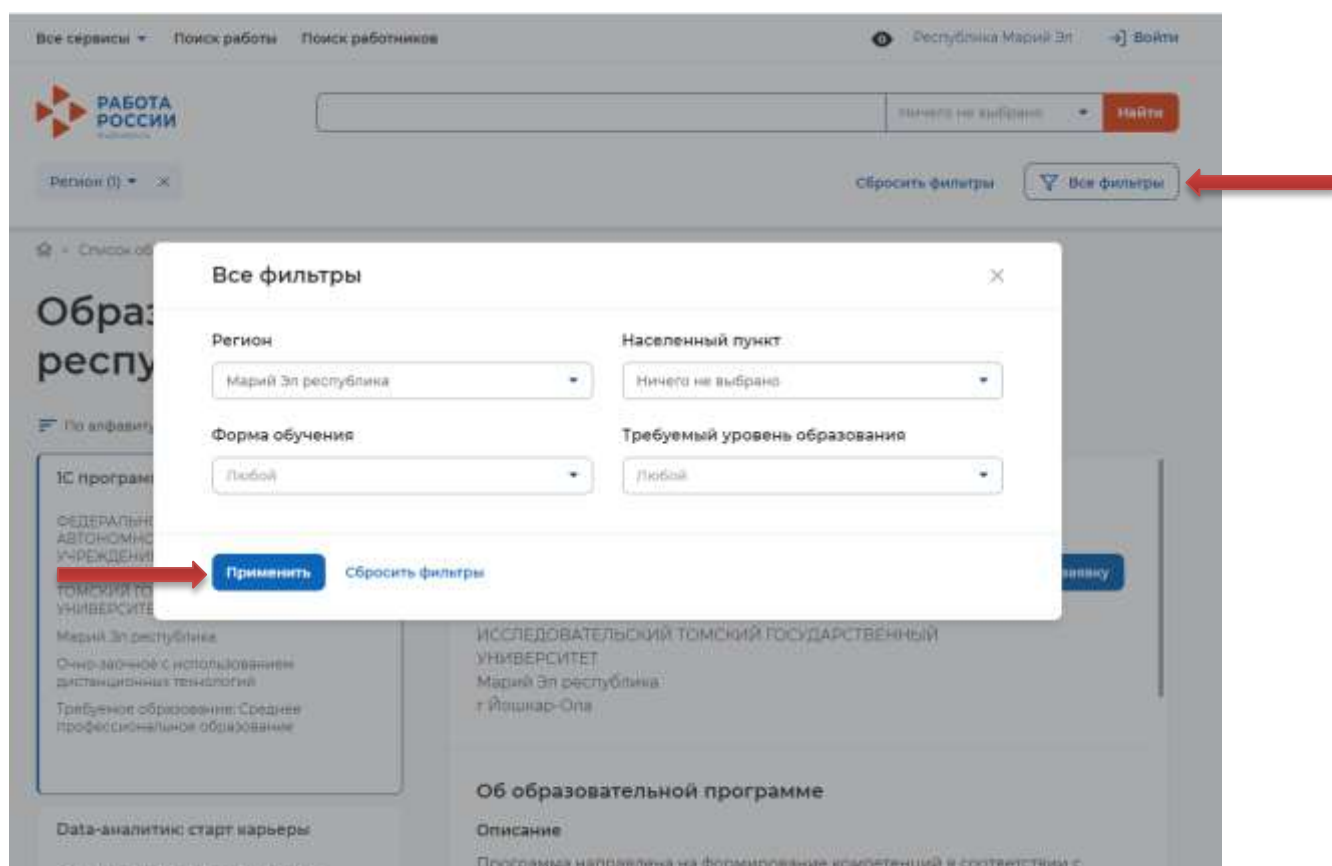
Все сервисы ▾ Поиск работы Поиск работников

Республика Марий Эл Войти

РАБОТА РОССИИ

Ничего не выбрано Найти

Регион (1) ▾ ×

Сбросить фильтры Все фильтры

Список об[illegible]

Обра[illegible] респу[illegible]

По алфавиту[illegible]

1С програм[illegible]

ФЕДЕРАЛЬН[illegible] АВТОНОМН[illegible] УЧРЕЖДЕНИ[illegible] ТОМСКИЙ ГО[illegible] УНИВЕРСИТЕ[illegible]

Марий Эл республика

Очно-заочное с использованием дистанционных технологий

Требуемое образование: Среднее профессиональное образование

Data-аналитик: старт карьеры

Все фильтры

Регион

Марий Эл республика

Населенный пункт

Ничего не выбрано

Форма обучения

Любой

Требуемый уровень образования

Любой

Применить

Сбросить фильтры

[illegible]явку

ИССЛЕДОВАТЕЛЬСКИЙ ТОМСКИЙ ГОСУДАРСТВЕННЫЙ УНИВЕРСИТЕТ
Марий Эл республика
г Йошкар-Ола

Об образовательной программе

Описание

Программа направлена на формирование компетенций в соответствии с